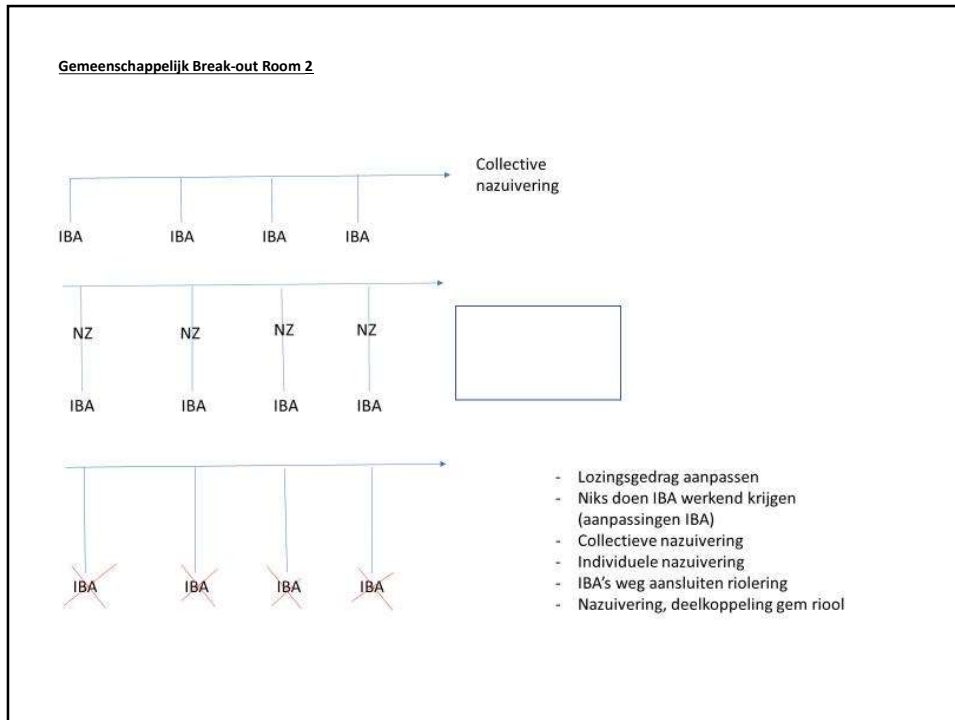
Gemeenschappelijk Break-out Room 2

Collective nazuivering

IBA IBA IBA IBA

NZ NZ NZ NZ

IBA IBA IBA IBA

IBA IBA IBA IBA

- Lozingsgedrag aanpassen
- Niks doen IBA werkend krijgen (aanpassingen IBA)
- Collectieve nazuivering
- Individuele nazuivering
- IBA's weg aansluiten riolering
- Nazuivering, deelkoppeling gem riool